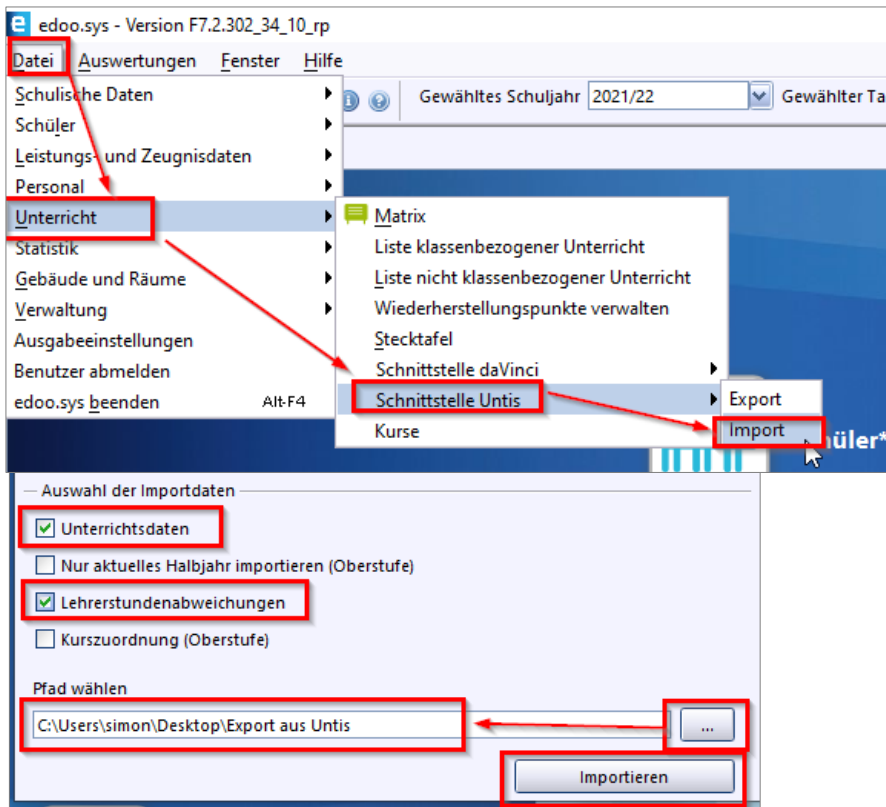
edoo.sys - Version F7.2.302_34_10_rp

Datei Auswertungen Fenster Hilfe

Gewähltes Schuljahr 2021/22 Gewählter Ta

Schulische Daten
Schüler
Leistungs- und Zeugnisdaten
Personal
Unterricht
Statistik
Gebäude und Räume
Verwaltung
Ausgabeeinstellungen
Benutzer abmelden
edoo.sys beenden Alt-F4

Matrix
Liste klassenbezogener Unterricht
Liste nicht klassenbezogener Unterricht
Wiederherstellungspunkte verwalten
Stecktafel
Schnittstelle daVinci
Schnittstelle Untis
Kurse

Export
Import

hüler*

Auswahl der Importdaten
Unterrichtsdaten
Nur aktuelles Halbjahr importieren (Oberstufe)
Lehrerstundenabweichungen
Kurszuordnung (Oberstufe)

Pfad wählen
C:\Users\simon\Desktop\Export aus Untis
...
Importieren